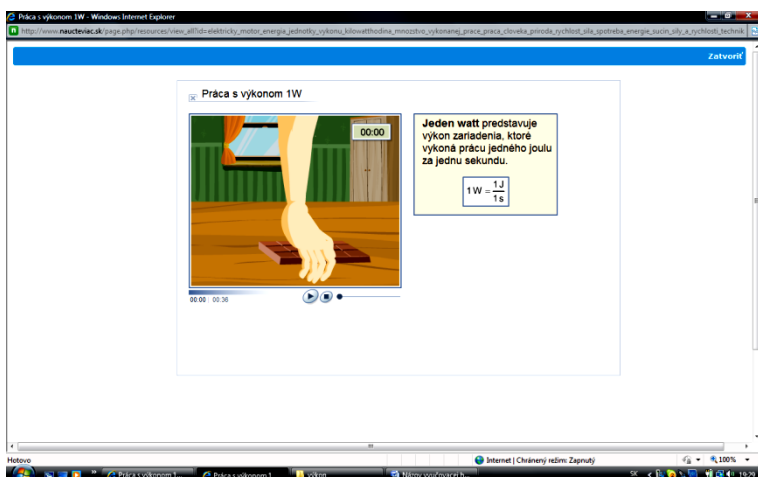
Práca s výkonom 1W - Windows Internet Explorer

http://www.naucteviac.sk/page.php/resources/view_all?id=elektricky_motor_energia_jednotky_vykonu_kilowatthodina_mnozstvo_vykonanej_prace_praca_cloveka_priroda_rychlost_sila_spotreba_energie_sucin_sily_a_rychlosti_technik

Zatvoriť

Práca s výkonom 1W

00:00

**Jeden watt** predstavuje výkon zariadenia, ktoré vykoná prácu jedného joulu za jednu sekundu.

$1\,W = \frac{1\,J}{1\,s}$

00:00 : 00:36

Hotovo

Internet | Chránený režim: Zapnutý

100%

Práca s výkonom 1...

Práca s výkonom 1...

výkon

Návrhy vyučovacej h...

SK

19:29